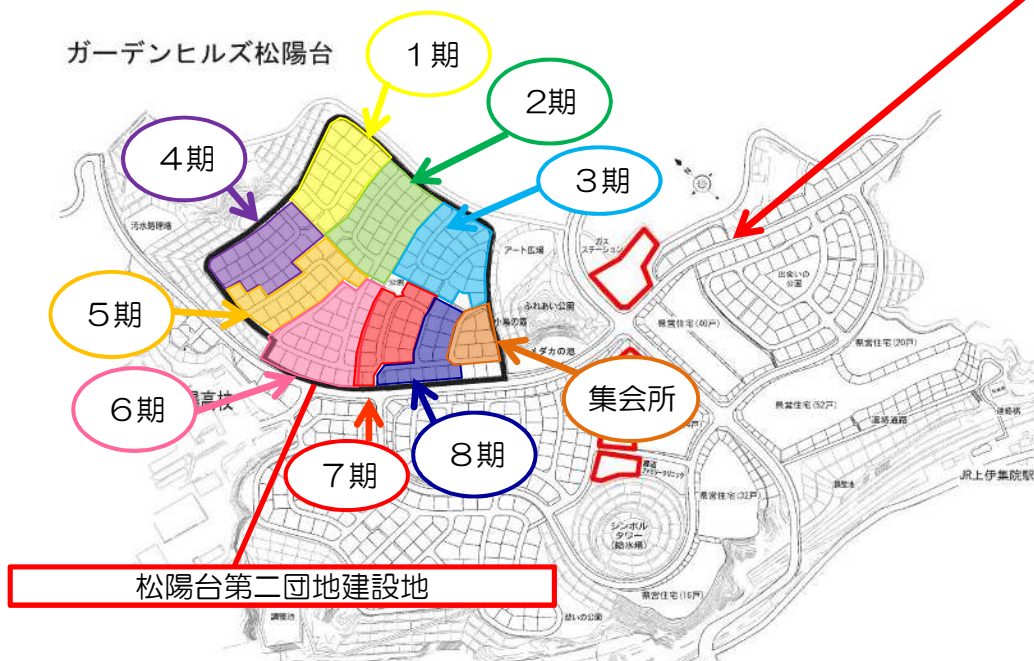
ガーデンヒルズ松陽台

1期

2期

3期

4期

5期

6期

7期

8期

集会所

松陽台第二団地建設地

汚水処理場

アート広場

ふれあい公園

小鳥の森

メダカの池

ガス ステーション

出会いの公園

県営住宅(40戸)

県営住宅(20戸)

県営住宅(52戸)

連絡通路

県営住宅(32戸)

県営住宅(16戸)

シンボル タワー (給水塔)

ファミリークリニック

JR上伊集院駅

憩いの公園

調整池